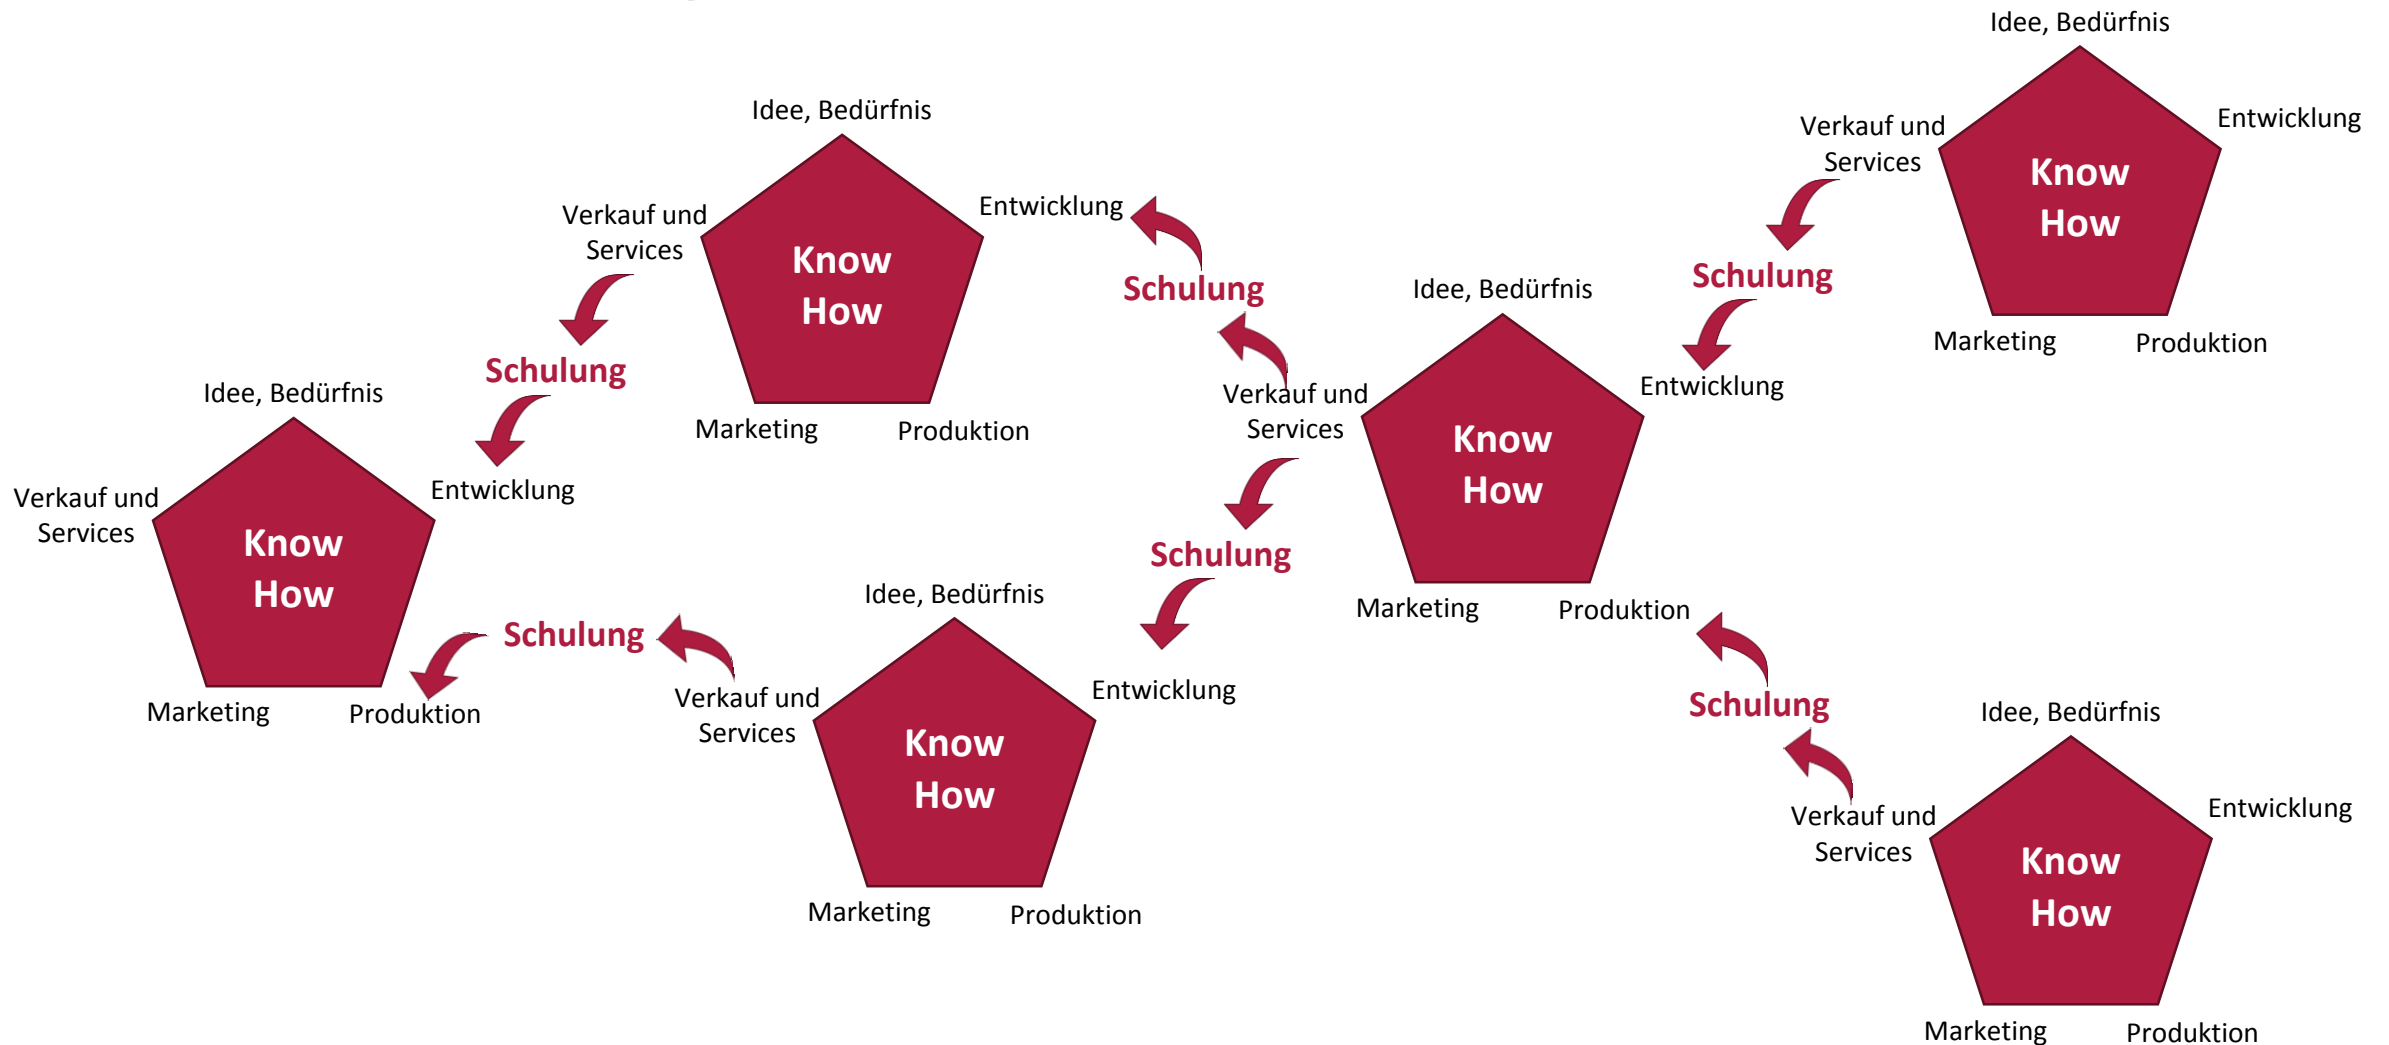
Idee, Bedürfnis
Verkauf und Services
Know How
Entwicklung
Marketing
Produktion

Schulung

Idee, Bedürfnis
Verkauf und Services
Know How
Entwicklung
Marketing
Produktion

Schulung

Schulung

Idee, Bedürfnis
Verkauf und Services
Know How
Entwicklung
Marketing
Produktion

Schulung

Schulung

Idee, Bedürfnis
Verkauf und Services
Know How
Entwicklung
Marketing
Produktion

Schulung

Idee, Bedürfnis
Verkauf und Services
Know How
Entwicklung
Marketing
Produktion

Schulung

Idee, Bedürfnis
Verkauf und Services
Know How
Entwicklung
Marketing
Produktion